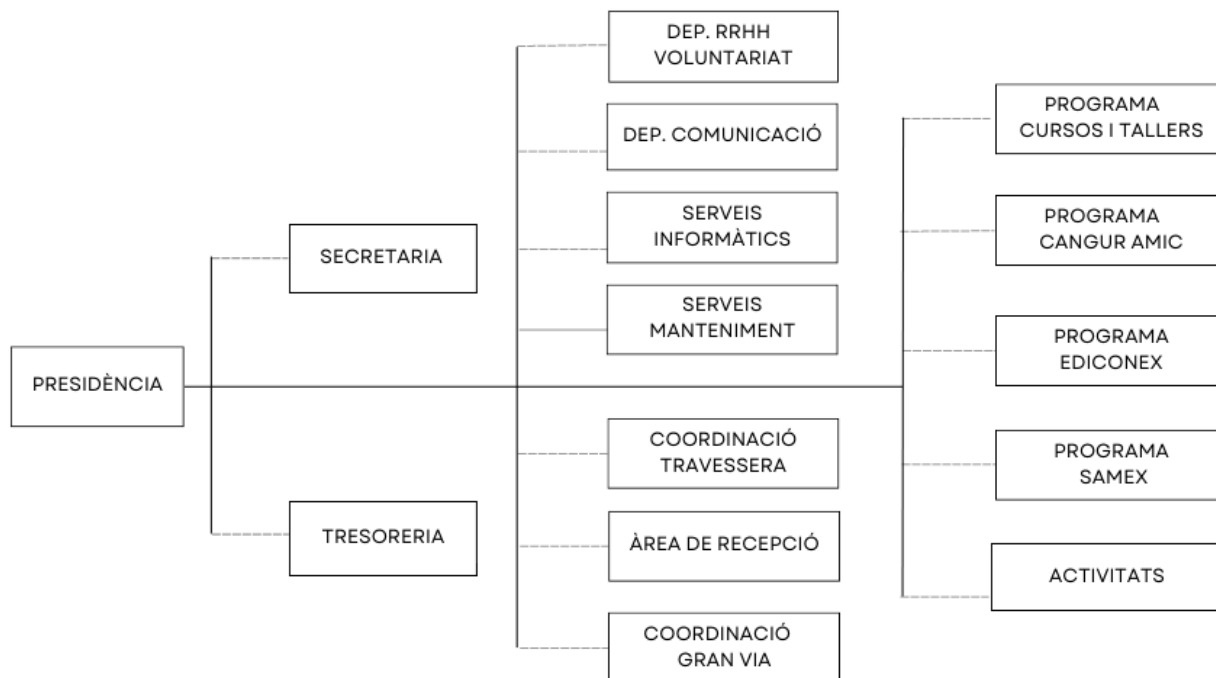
PRESIDÈNCIA

SECRETARIA

TRESORERIA

DEP. RRHH VOLUNTARIAT

DEP. COMUNICACIÓ

SERVEIS INFORMÀTICS

SERVEIS MANTENIMENT

COORDINACIÓ TRAVESSERA

ÀREA DE RECEPCIÓ

COORDINACIÓ GRAN VIA

PROGRAMA CURSOS I TALLERS

PROGRAMA CANGUR AMIC

PROGRAMA EDICONEX

PROGRAMA SAMEX

ACTIVITATS